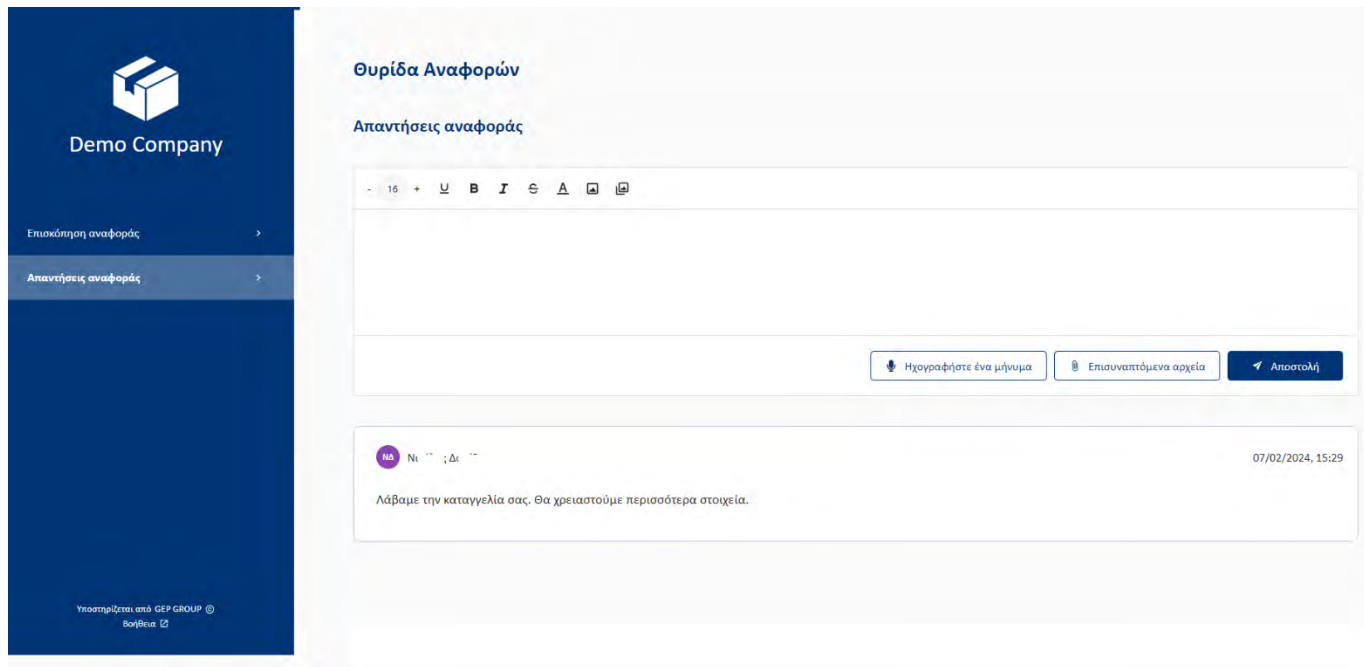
Demo Company

Επισκόπηση αναφοράς

Απαντήσεις αναφοράς

Υποστηρίζεται από GEP GROUP ©
Βοήθεια

Θυρίδα Αναφορών

Απαντήσεις αναφοράς

- 16 + U B I S A

Ηχογραφήστε ένα μήνυμα
Επισυναπτόμενα αρχεία
Αποστολή

ΝΔ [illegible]

07/02/2024, 15:29

Λάβαμε την καταγγελία σας. Θα χρειαστούμε περισσότερα στοιχεία.